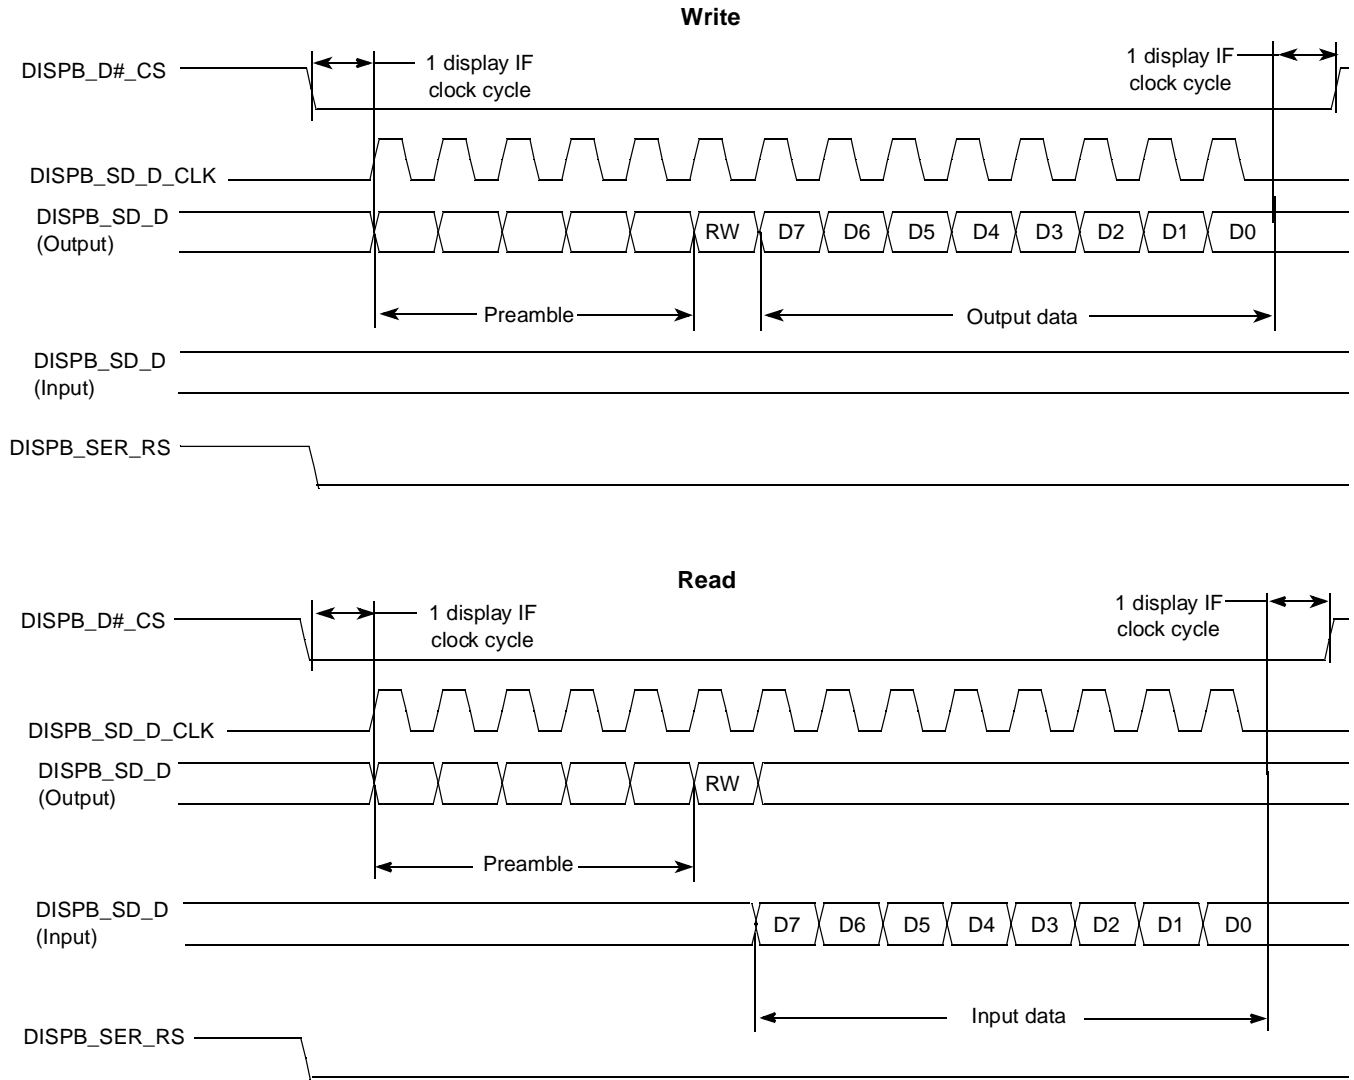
Write

DISPB_D#_CS

1 display IF clock cycle

1 display IF clock cycle

DISPB_SD_D_CLK

DISPB_SD_D (Output)

RW D7 D6 D5 D4 D3 D2 D1 D0

Preamble

Output data

DISPB_SD_D (Input)

DISPB_SER_RS

Read

DISPB_D#_CS

1 display IF clock cycle

1 display IF clock cycle

DISPB_SD_D_CLK

DISPB_SD_D (Output)

RW

Preamble

DISPB_SD_D (Input)

D7 D6 D5 D4 D3 D2 D1 D0

Input data

DISPB_SER_RS